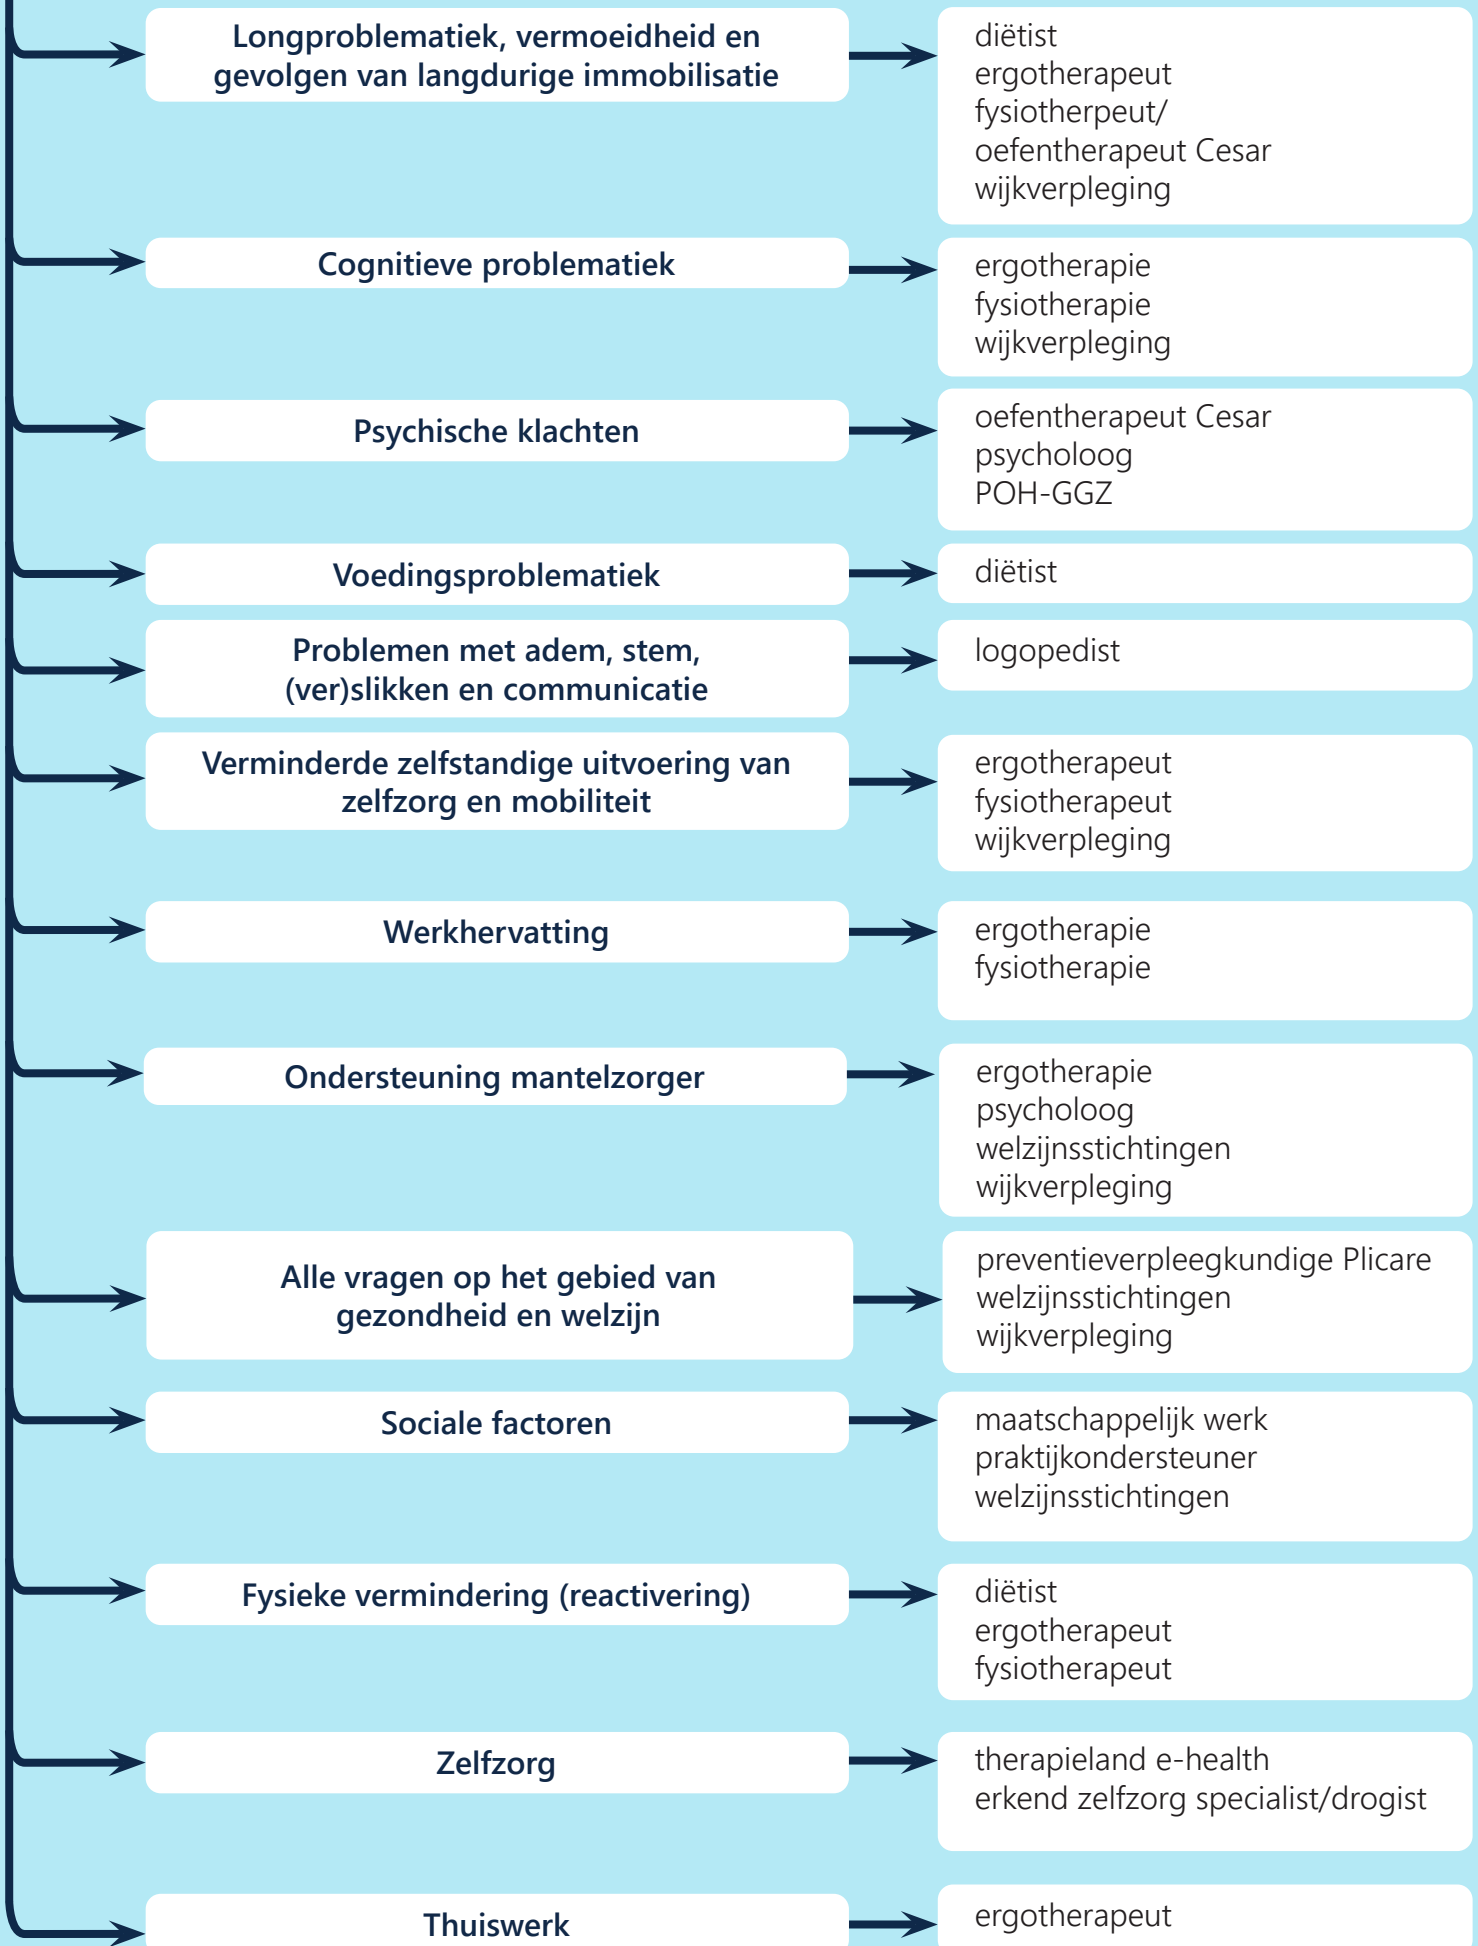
Longproblematiek, vermoeidheid en gevolgen van langdurige immobilisatie

diëtist
ergotherapeut
fysiotherpeut/
oefentherapeut Cesar
wijkverpleging

Cognitieve problematiek

ergotherapie
fysiotherapie
wijkverpleging

Psychische klachten

oefentherapeut Cesar
psycholoog
POH-GGZ

Voedingsproblematiek

diëtist

Problemen met adem, stem, (ver)slikken en communicatie

logopedist

Verminderde zelfstandige uitvoering van zelfzorg en mobiliteit

ergotherapeut
fysiotherapeut
wijkverpleging

Werkhervatting

ergotherapie
fysiotherapie

Ondersteuning mantelzorger

ergotherapie
psycholoog
welzijnsstichtingen
wijkverpleging

Alle vragen op het gebied van gezondheid en welzijn

preventieverpleegkundige Plicare
welzijnsstichtingen
wijkverpleging

Sociale factoren

maatschappelijk werk
praktijkondersteuner
welzijnsstichtingen

Fysieke vermindering (reactivering)

diëtist
ergotherapeut
fysiotherapeut

Zelfzorg

therapieland e-health
erkend zelfzorg specialist/drogist

Thuiswerk

ergotherapeut